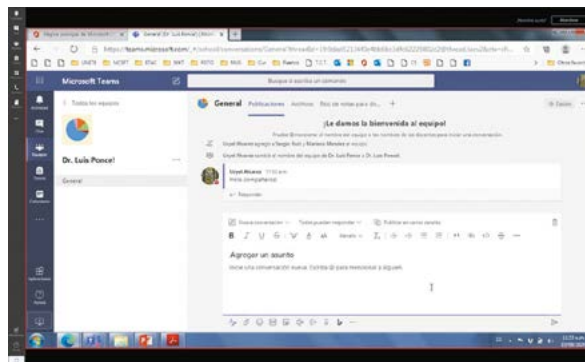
General Dr. Luis Poncel

https://teams.microsoft.com/

Microsoft Teams

Busque o escriba un comando

Todos los equipos

Dr. Luis Ponce!

General

General Publicaciones Archivos

¡Le damos la bienvenida al equipo!

Lloyd Alvarez

Hola compañeros!

Responder

Nueva conversación

Agregar un asunto

Iniciar una conversación nueva. Escriba @ para mencionar a alguien.